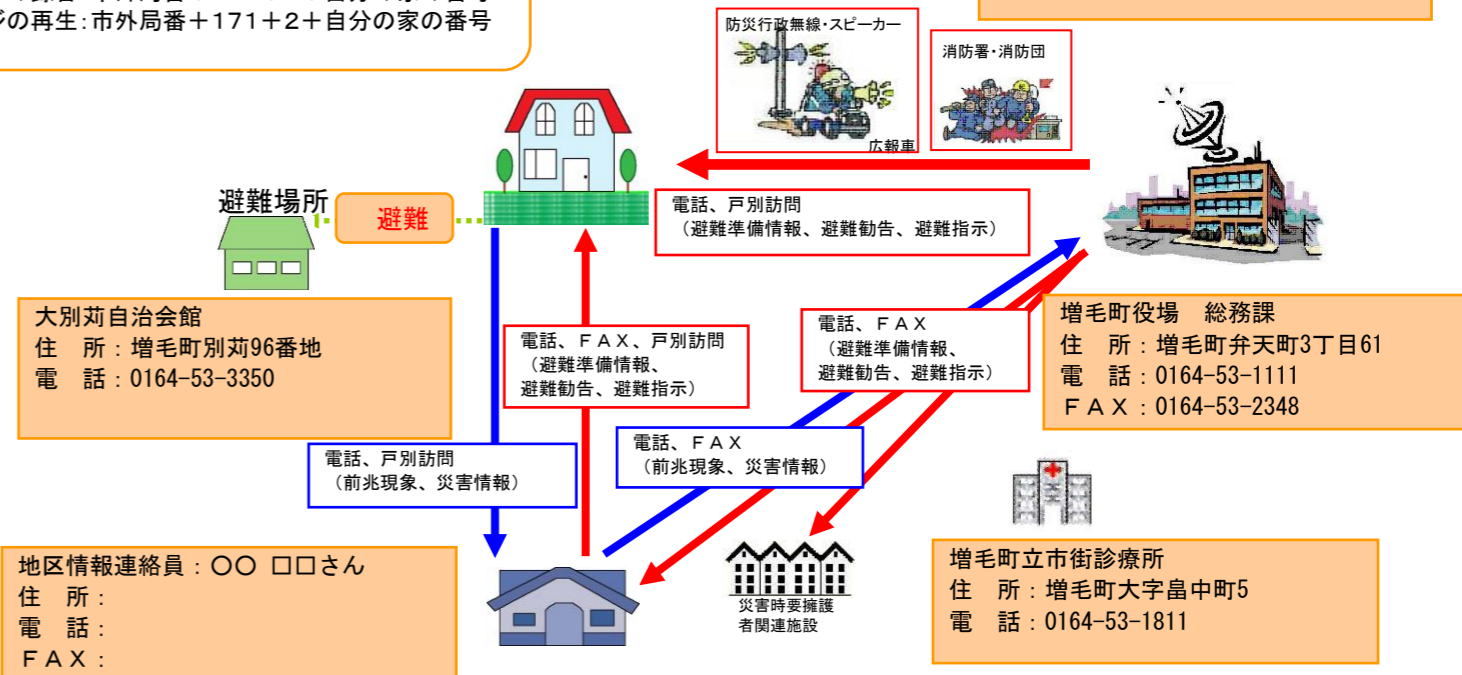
ジの再生：市外局番＋171＋2＋自分の家の番号

防災行政無線・スピーカー

広報車

消防署・消防団

避難場所

避難

電話、戸別訪問
（避難準備情報、避難勧告、避難指示）

大別苅自治会館
住　所：増毛町別苅96番地
電　話：0164-53-3350

電話、ＦＡＸ、戸別訪問
（避難準備情報、
避難勧告、避難指示）

電話、ＦＡＸ
（避難準備情報、
避難勧告、避難指示）

増毛町役場　総務課
住　所：増毛町弁天町3丁目61
電　話：0164-53-1111
ＦＡＸ：0164-53-2348

電話、戸別訪問
（前兆現象、災害情報）

電話、ＦＡＸ
（前兆現象、災害情報）

地区情報連絡員：〇〇 □□さん
住　所：
電　話：
ＦＡＸ：

災害時要援護者関連施設

増毛町立市街診療所
住　所：増毛町大字畠中町5
電　話：0164-53-1811